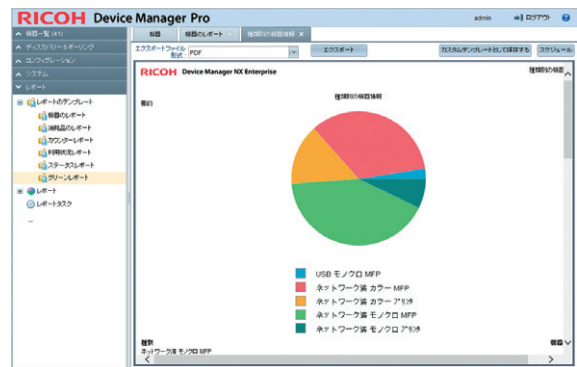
RICOH Device Manager Pro

admin ログアウト ?

機器一覧 (41)
ディスカバリー＆ポーリング
コンフィグレーション
システム
レポート

レポートのテンプレート
機器のレポート
消耗品のレポート
カウンターレポート
利用状況レポート
ステータスレポート
グリーンレポート
レポート
レポートタスク

機器
機器のレポート
種類別の機器情報

エクスポートファイル形式 PDF
エクスポート
カスタムテンプレートとして保存する
スケジュール

RICOH Device Manager NX Enterprise
種類別の機器
種類別の機器情報
種別

USB モノクロ MFP
ネットワーク端 カラー MFP
ネットワーク端 カラー プリンタ
ネットワーク端 モノクロ MFP
ネットワーク端 モノクロ プリンタ

種別
ネットワーク端 モノクロ MFP
機器